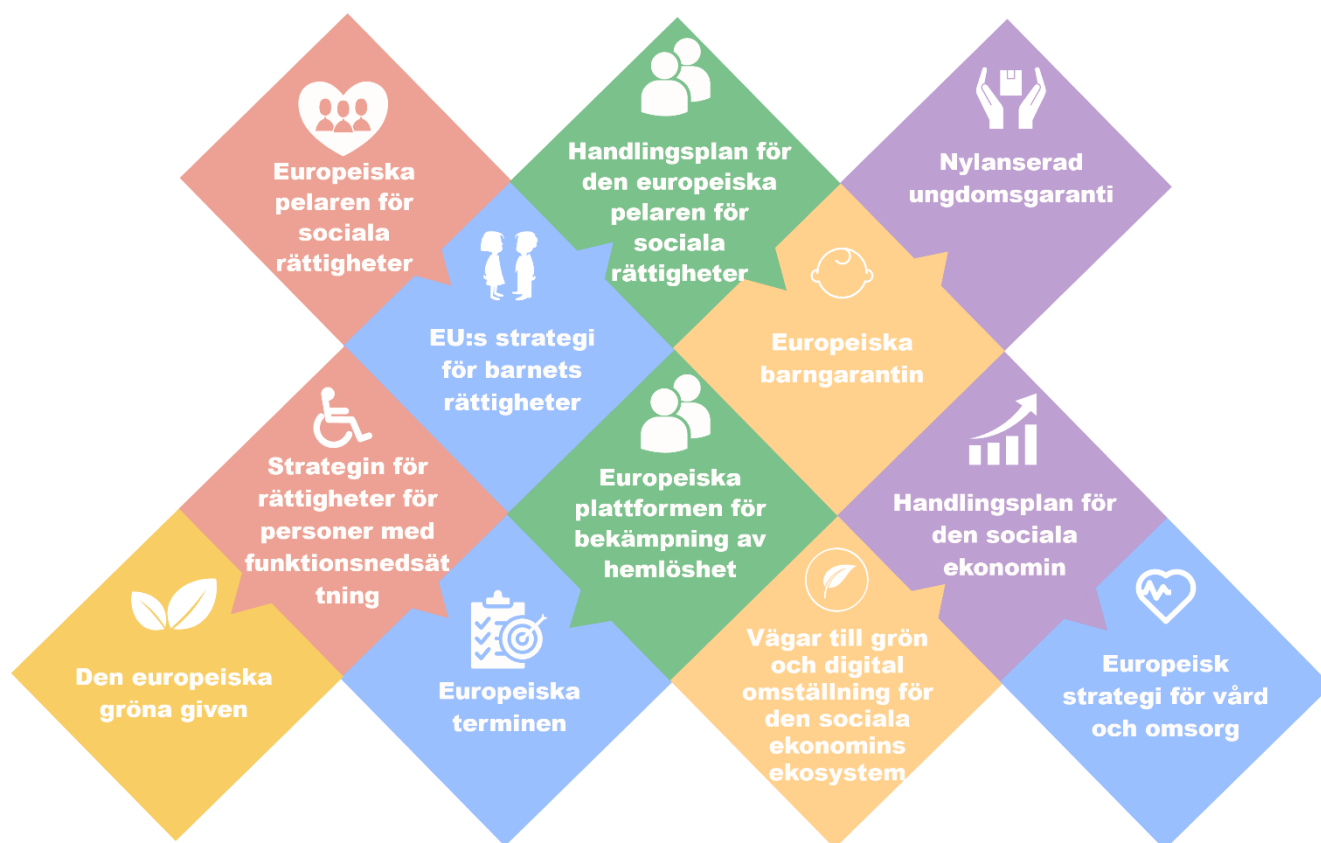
Europeiska pelaren för sociala rättigheter

Handlingsplan för den europeiska pelaren för sociala rättigheter

Nylanserad ungdomsgaranti

EU:s strategi för barnets rättigheter

Europeiska barngarantin

Strategin för rättigheter för personer med funktionsnedsättning

Europeiska plattformen för bekämpning av hemlöshet

Handlingsplan för den sociala ekonomin

Den europeiska gröna given

Europeiska terminen

Vägar till grön och digital omställning för den sociala ekonomins ekosystem

Europeisk strategi för vård och omsorg